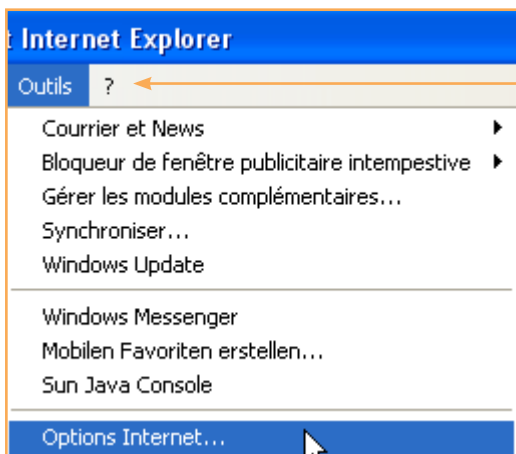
t Internet Explorer

Outils ?

Courrier et News
Bloqueur de fenêtre publicitaire intempestive
Gérer les modules complémentaires...
Synchroniser...
Windows Update

Windows Messenger
Mobilen Favoriten erstellen...
Sun Java Console

Options Internet...